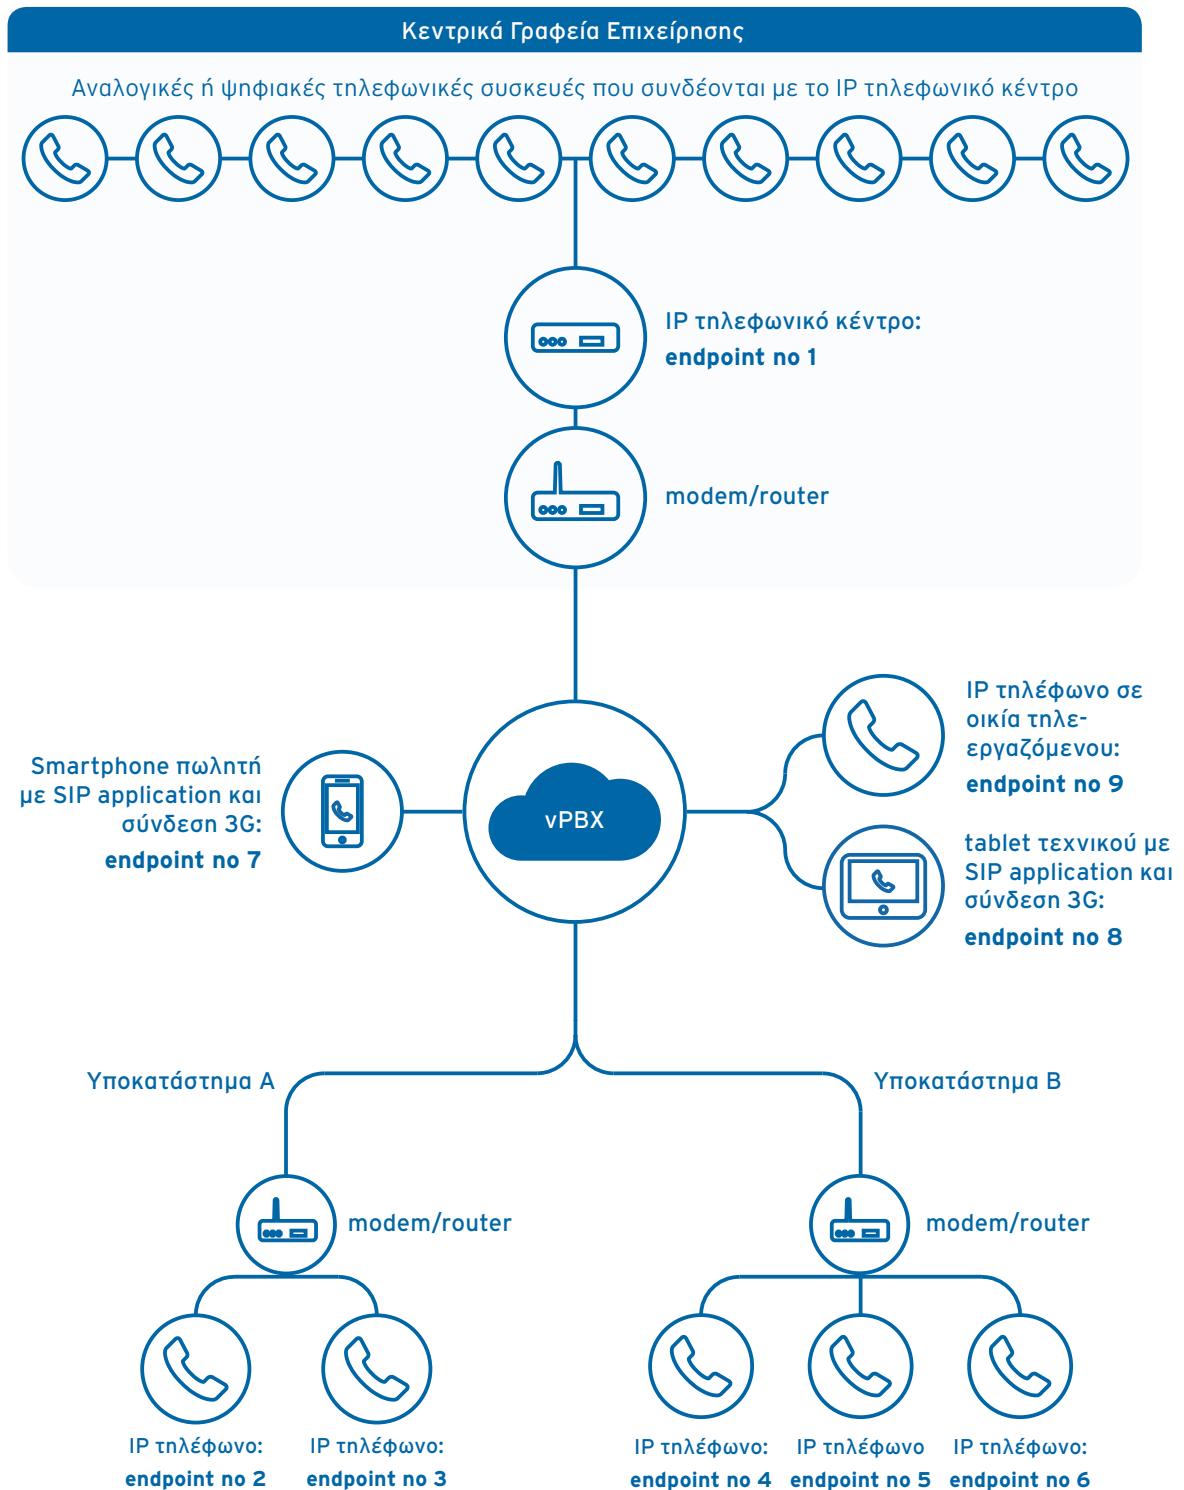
Κεντρικά Γραφεία Επιχείρησης

Αναλογικές ή ψηφιακές τηλεφωνικές συσκευές που συνδέονται με το IP τηλεφωνικό κέντρο

IP τηλεφωνικό κέντρο:
endpoint no 1

modem/router

IP τηλέφωνο σε οικία τηλεεργαζόμενου:
endpoint no 9

Smartphone πωλητή με SIP application και σύνδεση 3G:
endpoint no 7

vPBX

tablet τεχνικού με SIP application και σύνδεση 3G:
endpoint no 8

Υποκατάστημα Α

Υποκατάστημα Β

modem/router

modem/router

IP τηλέφωνο:
endpoint no 2

IP τηλέφωνο:
endpoint no 3

IP τηλέφωνο:
endpoint no 4

IP τηλέφωνο
endpoint no 5

IP τηλέφωνο:
endpoint no 6